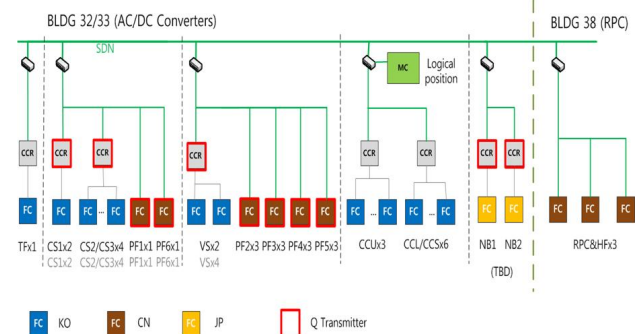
BLDG 32/33 (AC/DC Converters)

BLDG 38 (RPC)

SDN

MC

Logical position

CCR CCR CCR CCR CCR CCR CCR CCR

FC FC FC FC FC FC FC FC FC FC FC FC FC FC FC FC FC FC FC FC FC FC FC FC

TFx1 CS1x2 CS2/CS3x4 PF1x1 PF6x1 VSx2 PF2x3 PF3x3 PF4x3 PF5x3 CCUx3 CCL/CCSx6 NB1 NB2 RPC&HFx3

CS1x2 CS2/CS3x4 PF1x1 PF6x1 VSx4

(TBD)

FC KO FC CN FC JP Q Transmitter